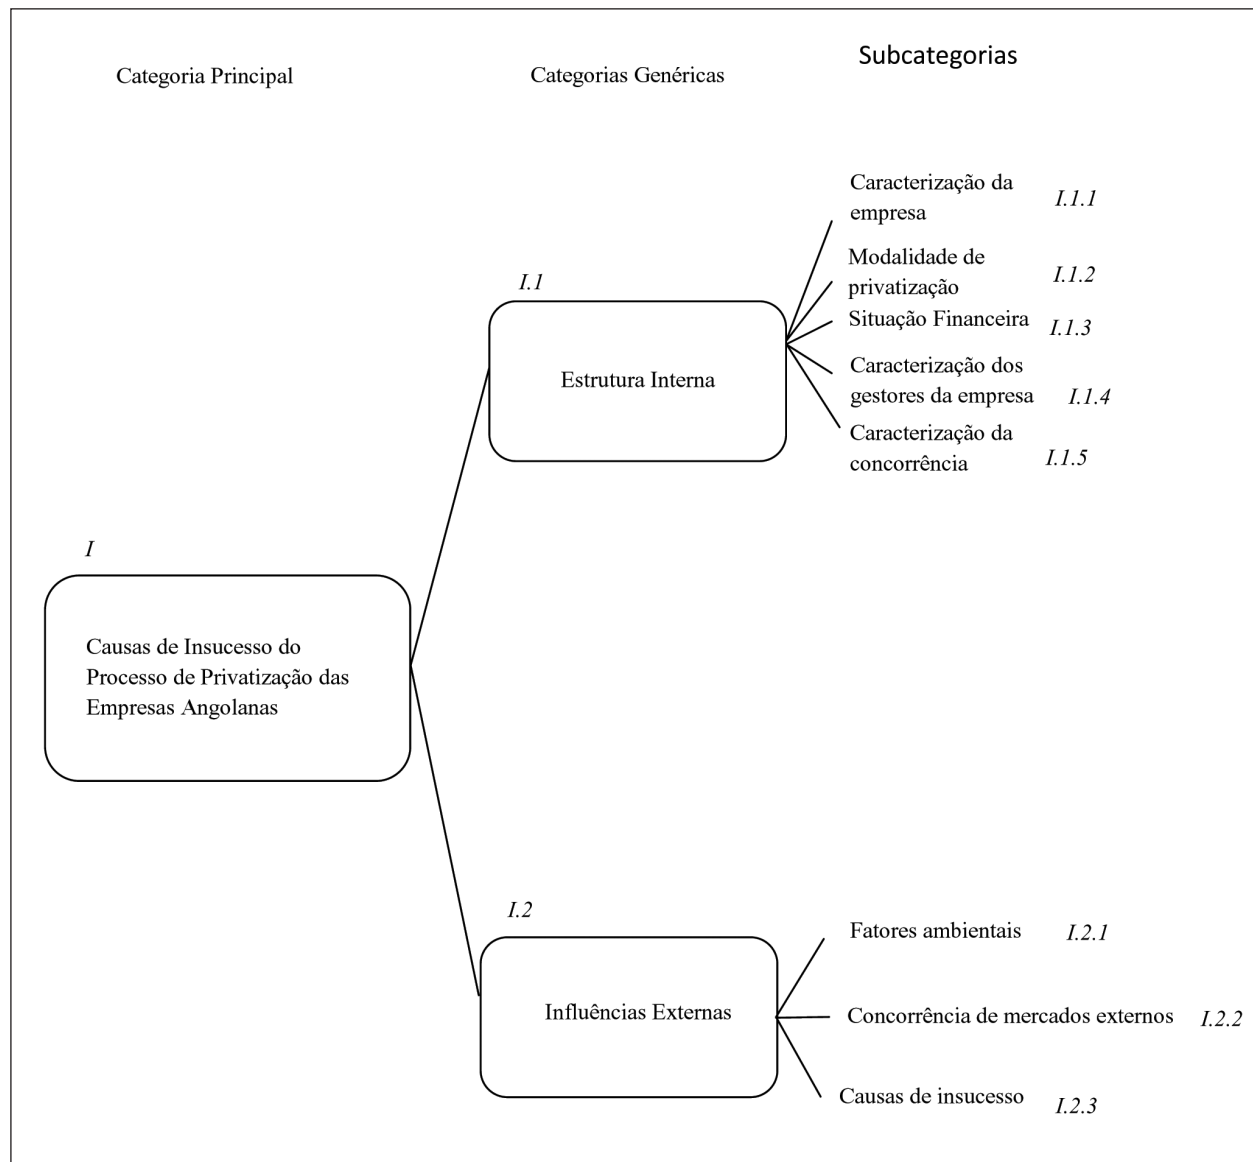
Categoria Principal

Categorias Genéricas

Subcategorias

Caracterização da empresa I.1.1

Modalidade de privatização I.1.2

I.1

Situação Financeira I.1.3

Estrutura Interna

Caracterização dos gestores da empresa I.1.4

Caracterização da concorrência I.1.5

I

Causas de Insucesso do Processo de Privatização das Empresas Angolanas

I.2

Fatores ambientais I.2.1

Influências Externas

Concorrência de mercados externos I.2.2

Causas de insucesso I.2.3